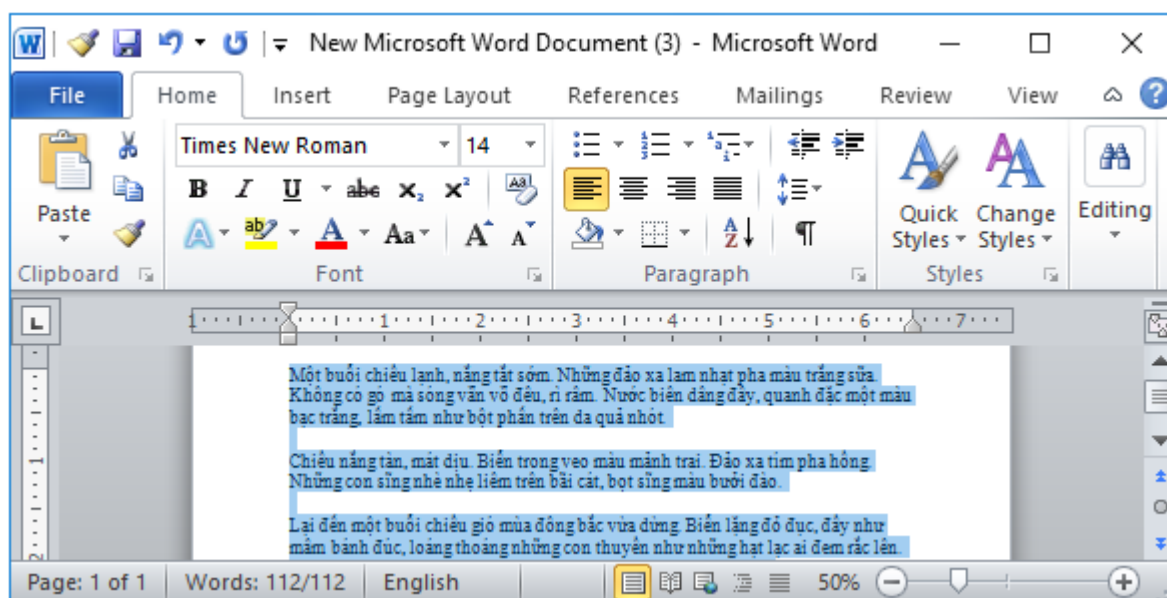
New Microsoft Word Document (3) - Microsoft Word

File Home Insert Page Layout References Mailings Review View

Paste
Clipboard

Times New Roman 14
B I U abc $x_2$ $x^2$
Aa A A
Font

Paragraph

Quick Styles Change Styles
Styles

Editing

Một buổi chiều lạnh, nắng tắt sớm. Những đảo xa lam nhạt pha màu trắng sữa. Không có gió mà sóng vẫn vỗ đều, rì rầm. Nước biển dâng đầy, quánh đặc một màu bạc trắng, lấm tấm như bột phấn trên da quả nhót.

Chiều nắng tàn, mát dịu. Biển trong veo màu mảnh trai. Đảo xa tím pha hồng. Những con sóng nhè nhẹ liếm trên bãi cát, bọt sóng màu bưởi đào.

Lại đến một buổi chiều gió mùa đông bắc vừa dừng. Biển lặng đỏ đục, đầy như mâm bánh đúc, loáng thoáng những con thuyền như những hạt lạc ai đem rắc lên.

Page: 1 of 1 Words: 112/112 English 50%